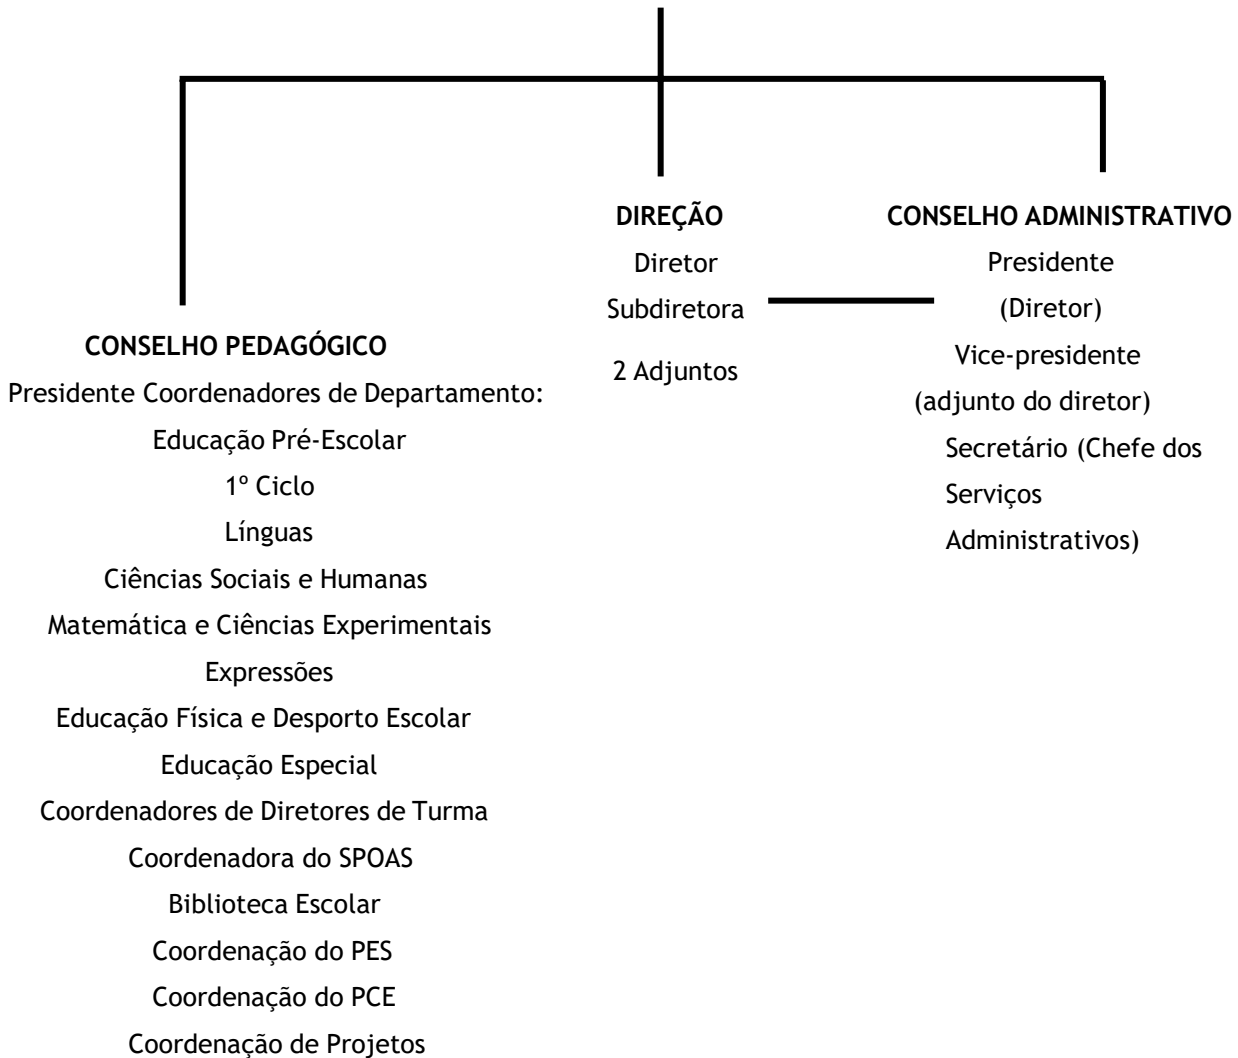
DIREÇÃO
Diretor
Subdiretora
2 Adjuntos

CONSELHO ADMINISTRATIVO
Presidente
(Diretor)
Vice-presidente
(adjunto do diretor)
Secretário (Chefe dos Serviços Administrativos)

CONSELHO PEDAGÓGICO
Presidente Coordenadores de Departamento:
Educação Pré-Escolar
1º Ciclo
Línguas
Ciências Sociais e Humanas
Matemática e Ciências Experimentais
Expressões
Educação Física e Desporto Escolar
Educação Especial
Coordenadores de Diretores de Turma
Coordenadora do SPOAS
Biblioteca Escolar
Coordenação do PES
Coordenação do PCE
Coordenação de Projetos